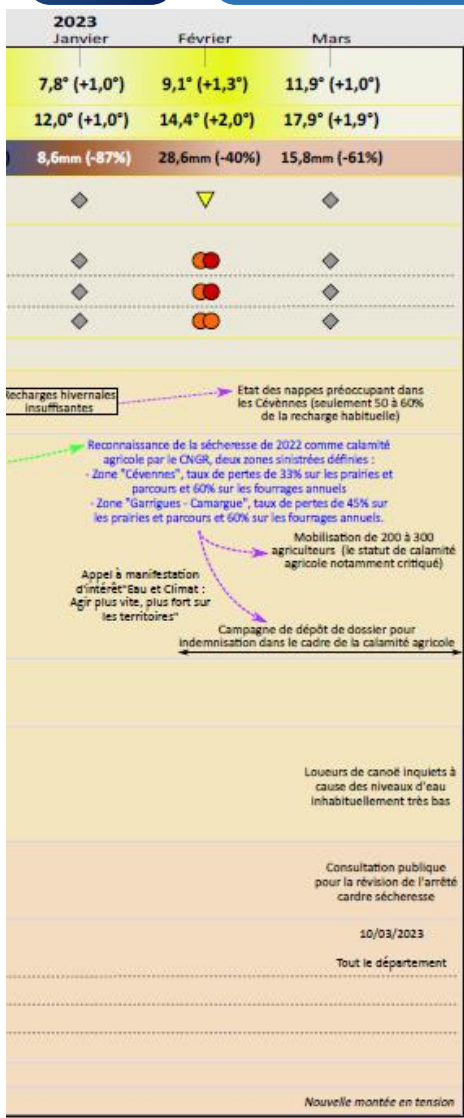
2023
Janvier Février Mars

| Janvier | Février | Mars |
|---|---|---|
| 7,8° (+1,0°) | 9,1° (+1,3°) | 11,9° (+1,0°) |
| 12,0° (+1,0°) | 14,4° (+2,0°) | 17,9° (+1,9°) |
| 8,6mm (-87%) | 28,6mm (-40%) | 15,8mm (-61%) |

Recharges hivernales insuffisantes

Etat des nappes préoccupant dans les Cévennes (seulement 50 à 60% de la recharge habituelle)

Reconnaissance de la sécheresse de 2022 comme calamité agricole par le CNGR, deux zones sinistrées définies :
- Zone "Cévennes", taux de pertes de 33% sur les prairies et parcours et 60% sur les fourrages annuels
- Zone "Garrigues - Camargue", taux de pertes de 45% sur les prairies et parcours et 60% sur les fourrages annuels.

Mobilisation de 200 à 300 agriculteurs (le statut de calamité agricole notamment critiqué)

Appel à manifestation d'intérêt "Eau et Climat : Agir plus vite, plus fort sur les territoires"

Campagne de dépôt de dossier pour indemnisation dans le cadre de la calamité agricole

Loueurs de canoë inquiets à cause des niveaux d'eau inhabituellement très bas

Consultation publique pour la révision de l'arrêté cadre sécheresse

10/03/2023

Tout le département

Nouvelle montée en tension